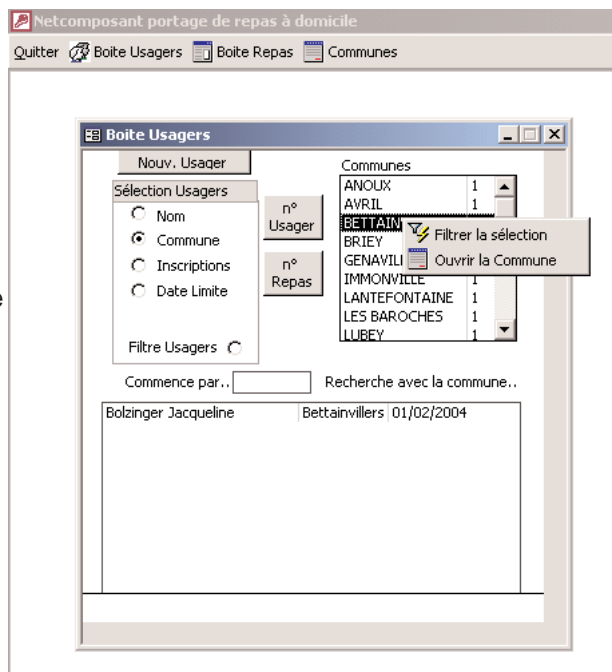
Netcomposant portage de repas à domicile

Quitter Boite Usagers Boite Repas Communes

Boite Usagers

Nouv. Usager

Sélection Usagers
Nom
Commune
Inscriptions
Date Limite

Filtre Usagers

n° Usager

n° Repas

Communes

| ANOUX | 1 |
|---|---|
| AVRIL | 1 |
| BETTAIN | |
| BRIEY | |
| GENAVILI | |
| IMMONVILLE | |
| LANTEFONTAINE | 1 |
| LES BAROCHES | 1 |
| LUBEY | 1 |

Filtrer la sélection
Ouvrir la Commune

Commence par..

Recherche avec la commune..

| Bolzinger Jacqueline | Bettainvillers | 01/02/2004 |
|---|---|---|

e